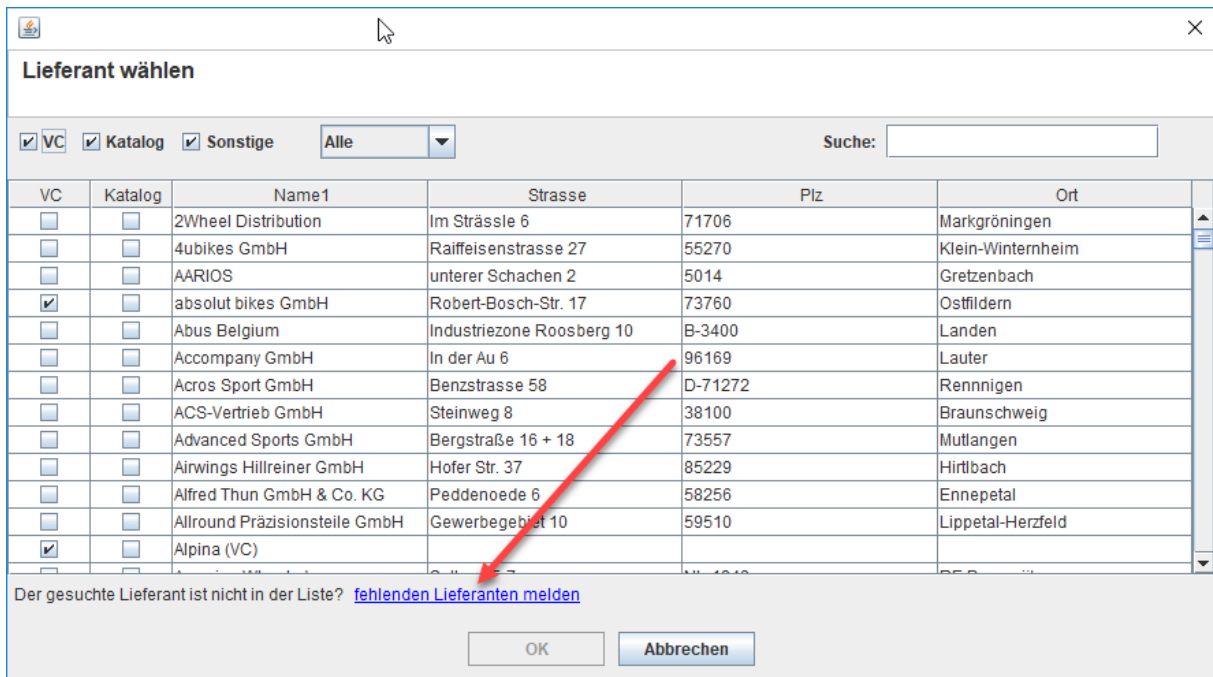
Lieferant wählen

VC Katalog Sonstige Alle Suche:

| VC | Katalog | Name1 | Strasse | Plz | Ort |
|---|---|---|---|---|---|
| | | 2Wheel Distribution | Im Strässle 6 | 71706 | Markgröningen |
| | | 4ubikes GmbH | Raiffeisenstrasse 27 | 55270 | Klein-Winternheim |
| | | AARIOS | unterer Schachen 2 | 5014 | Gretzenbach |
| ✔ | | absolut bikes GmbH | Robert-Bosch-Str. 17 | 73760 | Ostfildern |
| | | Abus Belgium | Industriezone Roosberg 10 | B-3400 | Landen |
| | | Accompany GmbH | In der Au 6 | 96169 | Lauter |
| | | Acros Sport GmbH | Benzstrasse 58 | D-71272 | Rennnigen |
| | | ACS-Vertrieb GmbH | Steinweg 8 | 38100 | Braunschweig |
| | | Advanced Sports GmbH | Bergstraße 16 + 18 | 73557 | Mutlangen |
| | | Airwings Hillreiner GmbH | Hofer Str. 37 | 85229 | Hirtlbach |
| | | Alfred Thun GmbH & Co. KG | Peddenoede 6 | 58256 | Ennepetal |
| | | Allround Präzisionsteile GmbH | Gewerbegebiet 10 | 59510 | Lippetal-Herzfeld |
| ✔ | | Alpina (VC) | | | |
| | | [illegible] | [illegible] | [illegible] | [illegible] |

Der gesuchte Lieferant ist nicht in der Liste? fehlenden Lieferanten melden

OK Abbrechen